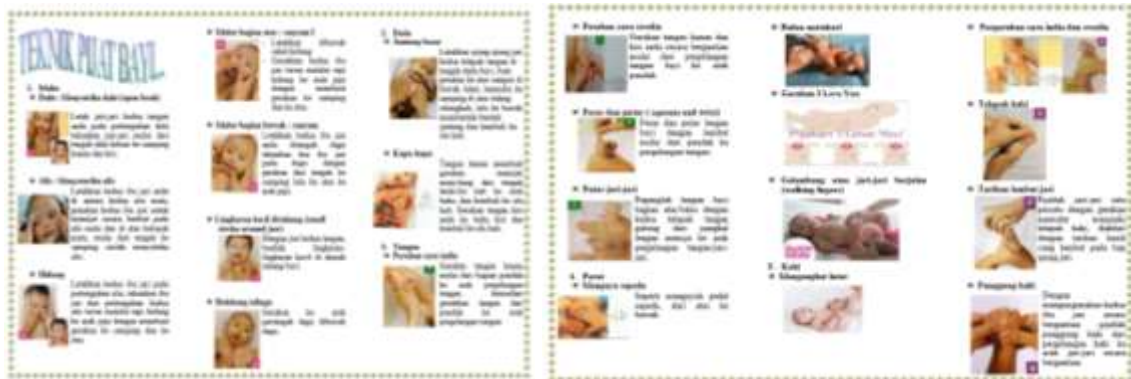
TEKNIK PIJAT BAYI

1. Muka
Dahi : Menyetrika dahi (open book)

Alis : Menyetrika alis

Hidung

Mulut bagian atas : senyum I

Mulut bagian bawah : senyum II

Lingkaran kecil di rahang (small circle around jaw)

Belakang telinga

2. Dada
Jantung besar

Kupu-kupu

3. Tangan
Perahan cara india

Perahan cara swedia

Peras dan putar (squeeze and twist)

Pijatan jari-jari

4. Perut
Mengayuh sepeda

Bulan matahari

Gerakan I Love You

Pakai I Love You

Gelombang atau jari-jari berjalan (walking fingers)

5. Kaki
Menggenggam lutut

Perahan cara india dan swedia

Telapak kaki

Tarikan lembut jari

Punggung kaki

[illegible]